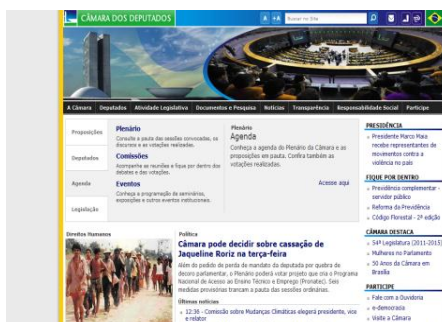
CÂMARA DOS DEPUTADOS

A +A Buscar no Site

A Câmara Deputados Atividade Legislativa Documentos e Pesquisa Notícias Transparência Responsabilidade Social Participe

Proposições

Deputados

Agenda

Legislação

Plenário
Consulte a pauta das sessões convocadas, os discursos e as votações realizadas.

Comissões
Acompanhe as reuniões e fique por dentro dos debates e das votações.

Eventos
Conheça a programação de seminários, exposições e outros eventos institucionais.

Plenário
Agenda
Conheça a agenda do Plenário da Câmara e as proposições em pauta. Confira também as votações realizadas.

Acesse aqui

PRESIDÊNCIA
» Presidente Marco Maia recebe representantes de movimentos contra a violência no país

FIQUE POR DENTRO
» Previdência complementar - servidor público
» Reforma da Previdência
» Código Florestal - 2ª edição

CÂMARA DESTACA
» 54ª Legislatura (2011-2015)
» Mulheres no Parlamento
» 50 Anos da Câmara em Brasília

PARTICIPE
» Fale com a Ouvidoria
» e-democracia
» Visite a Câmara

Direitos Humanos

Política
Câmara pode decidir sobre cassação de Jaqueline Roriz na terça-feira
Além do pedido de perda de mandato da deputada por quebra de decoro parlamentar, o Plenário poderá votar projeto que cria o Programa Nacional de Acesso ao Ensino Técnico e Emprego (Pronatec). Seis medidas provisórias trancam a pauta das sessões ordinárias.

Últimas notícias
» 12:36 - Comissão sobre Mudanças Climáticas elegeu presidente, vice e relator